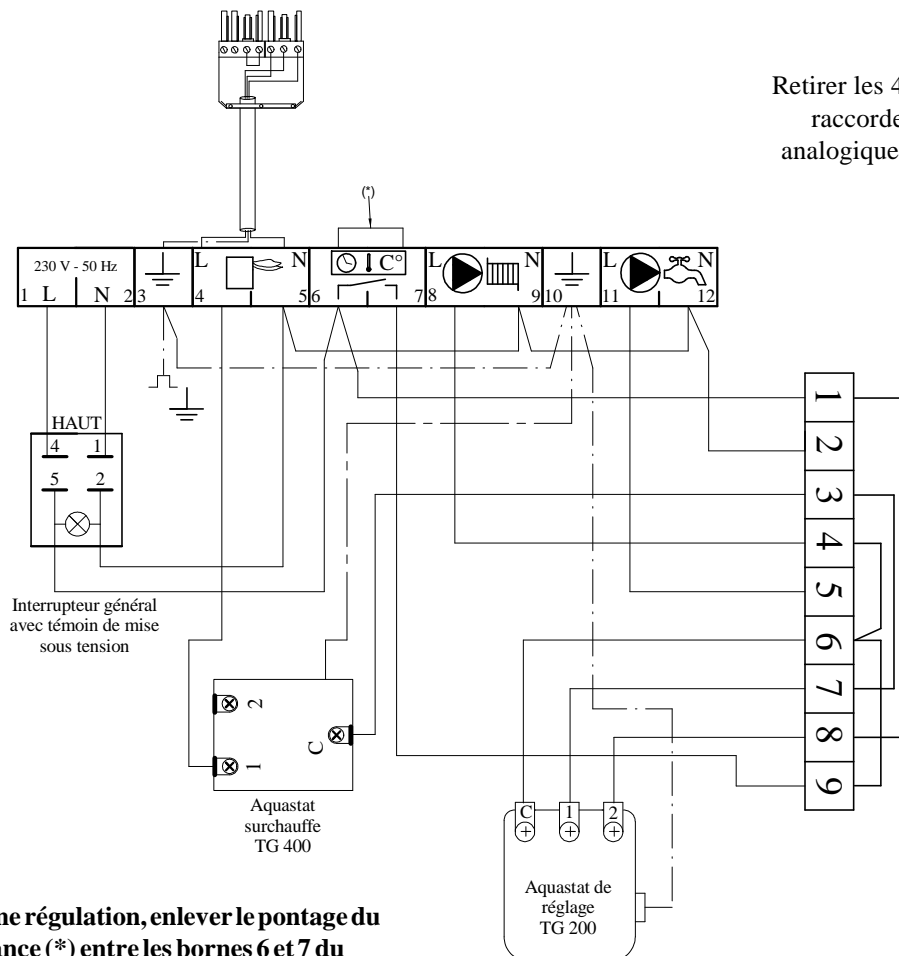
Retirer les 4
raccorde
analogique

(*)

230 V - 50 Hz
1 L N 2
3
L 4 N 5
6 C° 7
L 8 N 9
10
L 11 N 12

HAUT
4 1
5 2

Interrupteur général avec témoin de mise sous tension

1
2
3
4
5
6
7
8
9

2
C
1
Aquastat surchauffe TG 400

C 1 2
Aquastat de réglage TG 200

ne régulation, enlever le pontage du
ance (*) entre les bornes 6 et 7 du